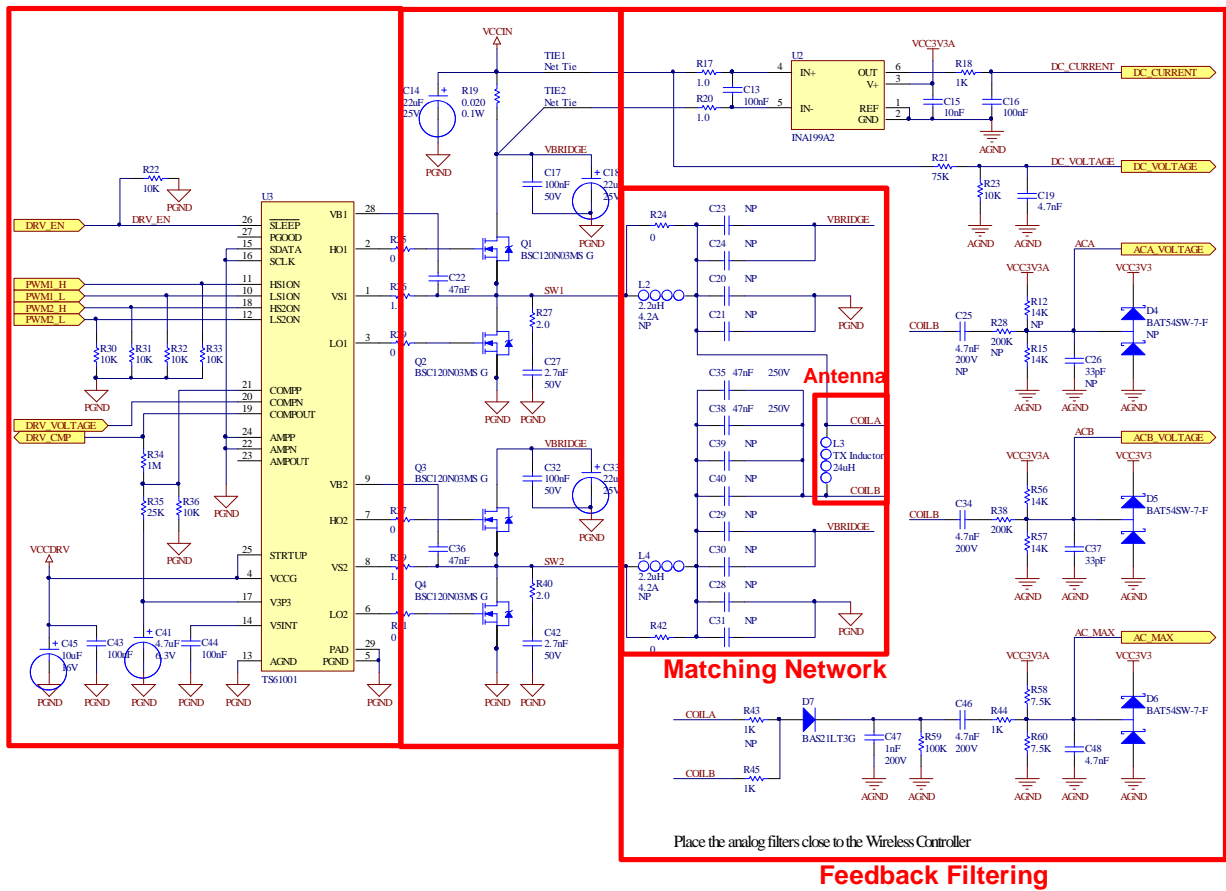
VCCIN

TIE1
Net Tie

TIE2
Net Tie

C14
22uF
25V

R19
0.020
0.1W

PGND

VBRIDGE

C17
100nF
50V

C18
22uF
25V

PGND

R17
1.0

R20
1.0

C13
100nF

U2
IN+
IN-
OUT
V+
REF
GND
INA199A2

VCC3V3A

R18
1K

DC_CURRENT

C15
10nF

C16
100nF

AGND

R21
75K

DC_VOLTAGE

R23
10K

C19
4.7nF

AGND

AGND

R22
10K

PGND

DRV_EN

DRV_EN

U3
SLEEP
PGOOD
SDATA
SCLK
HS1ON
LS1ON
HS2ON
LS2ON
COMPP
COMPN
COMPOUT
AMPP
AMPN
AMPOUT
STRTUP
VCCG
V3P3
V5INT
AGND
VB1
HO1
VS1
LO1
VB2
HO2
VS2
LO2
PAD
PGND
TS61001

PWM1_H
PWM1_L
PWM2_H
PWM2_L

R30
10K
R31
10K
R32
10K
R33
10K

PGND

DRV_VOLTAGE
DRV_CMP

R34
1M

R35
25K

R36
10K

PGND

PGND

VCCDRV

C45
10uF
16V

C43
100nF

C41
4.7uF
6.3V

C44
100nF

PGND PGND PGND PGND PGND PGND

C22
47nF

Q1
BSC120N03MS G

SW1

R27
2.0

C27
2.7nF
50V

Q2
BSC120N03MS G

PGND PGND

VBRIDGE

Q3
BSC120N03MS G

C32
100nF
50V

C33
22uF
25V

C36
47nF

SW2

Q4
BSC120N03MS G

R40
2.0

C42
2.7nF
50V

PGND PGND

R24
0

C23 NP
C24 NP
VBRIDGE

L2
2.2uH
4.2A
NP

C20 NP
C21 NP

PGND

Antenna

C35 47nF 250V
C38 47nF 250V
C39 NP
C40 NP

COILA
L3
TX Inductor
24uH
COILB

C29 NP
VBRIDGE
C30 NP

L4
2.2uH
4.2A
NP

C28 NP
C31 NP

R42
0

PGND

Matching Network

ACA
ACA_VOLTAGE

VCC3V3A
VCC3V3

COILB

C25
4.7nF
200V
NP

R28
200K
NP

R12
14K
NP

R15
14K

C26
33pF
NP

D4
BAT54SW-7-F
NP

AGND AGND AGND

ACB
ACB_VOLTAGE

VCC3V3A
VCC3V3

COILB

C34
4.7nF
200V

R38
200K

R56
14K

R57
14K

C37
33pF

D5
BAT54SW-7-F

AGND AGND AGND

AC_MAX
AC_MAX

VCC3V3A
VCC3V3

COILA

R43
1K
NP

D7
BAS21LT3G

C47
1nF
200V

R59
100K

C46
4.7nF
200V

R44
1K

R58
7.5K

R60
7.5K

C48
4.7nF

D6
BAT54SW-7-F

COILB

R45
1K

AGND AGND AGND AGND AGND

Place the analog filters close to the Wireless Controller

Feedback Filtering